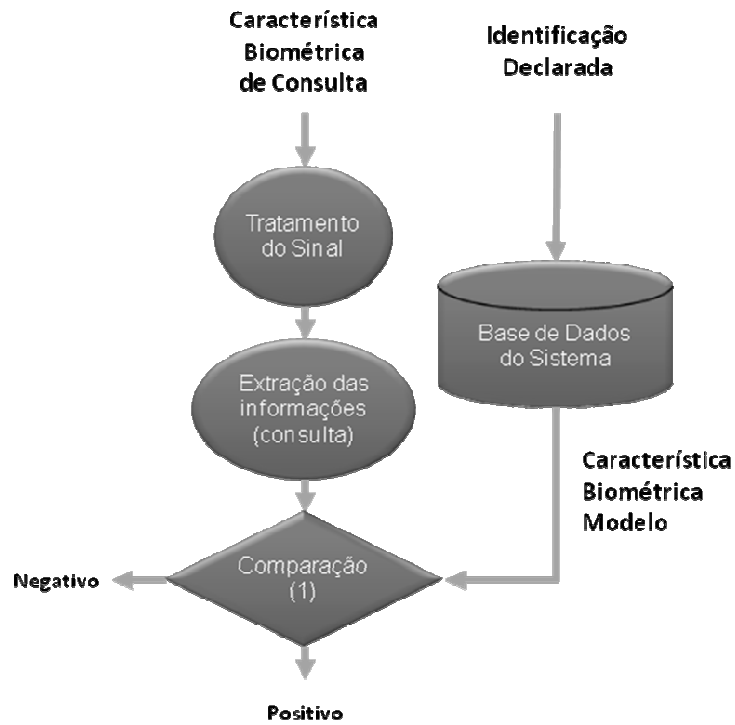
Característica Biométrica de Consulta

Identificação Declarada

Tratamento do Sinal

Base de Dados do Sistema

Extração das informações (consulta)

Característica Biométrica Modelo

Negativo

Comparação (1)

Positivo